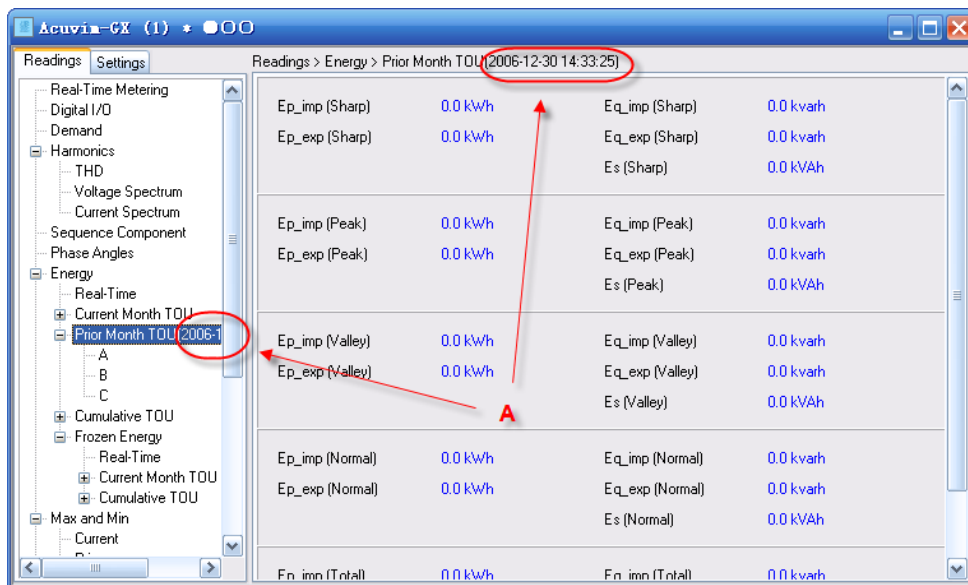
Acuvim-GX (1) * ●OO

Readings | Settings

Real-Time Metering
Digital I/O
Demand
Harmonics
THD
Voltage Spectrum
Current Spectrum
Sequence Component
Phase Angles
Energy
Real-Time
Current Month TOU
Prior Month TOU(2006-1
A
B
C
Cumulative TOU
Frozen Energy
Real-Time
Current Month TOU
Cumulative TOU
Max and Min
Current
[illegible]

Readings > Energy > Prior Month TOU(2006-12-30 14:33:25)

| Ep_imp (Sharp) | 0.0 kWh | Eq_imp (Sharp) | 0.0 kvarh |
|---|---|---|---|
| Ep_exp (Sharp) | 0.0 kWh | Eq_exp (Sharp) | 0.0 kvarh |
| | | Es (Sharp) | 0.0 kVAh |

| Ep_imp (Peak) | 0.0 kWh | Eq_imp (Peak) | 0.0 kvarh |
|---|---|---|---|
| Ep_exp (Peak) | 0.0 kWh | Eq_exp (Peak) | 0.0 kvarh |
| | | Es (Peak) | 0.0 kVAh |

| Ep_imp (Valley) | 0.0 kWh | Eq_imp (Valley) | 0.0 kvarh |
|---|---|---|---|
| Ep_exp (Valley) | 0.0 kWh | Eq_exp (Valley) | 0.0 kvarh |
| | | Es (Valley) | 0.0 kVAh |

A

| Ep_imp (Normal) | 0.0 kWh | Eq_imp (Normal) | 0.0 kvarh |
|---|---|---|---|
| Ep_exp (Normal) | 0.0 kWh | Eq_exp (Normal) | 0.0 kvarh |
| | | Es (Normal) | 0.0 kVAh |

| Ep_imp (Total) | 0.0 kWh | Eq_imp (Total) | 0.0 kvarh |
|---|---|---|---|